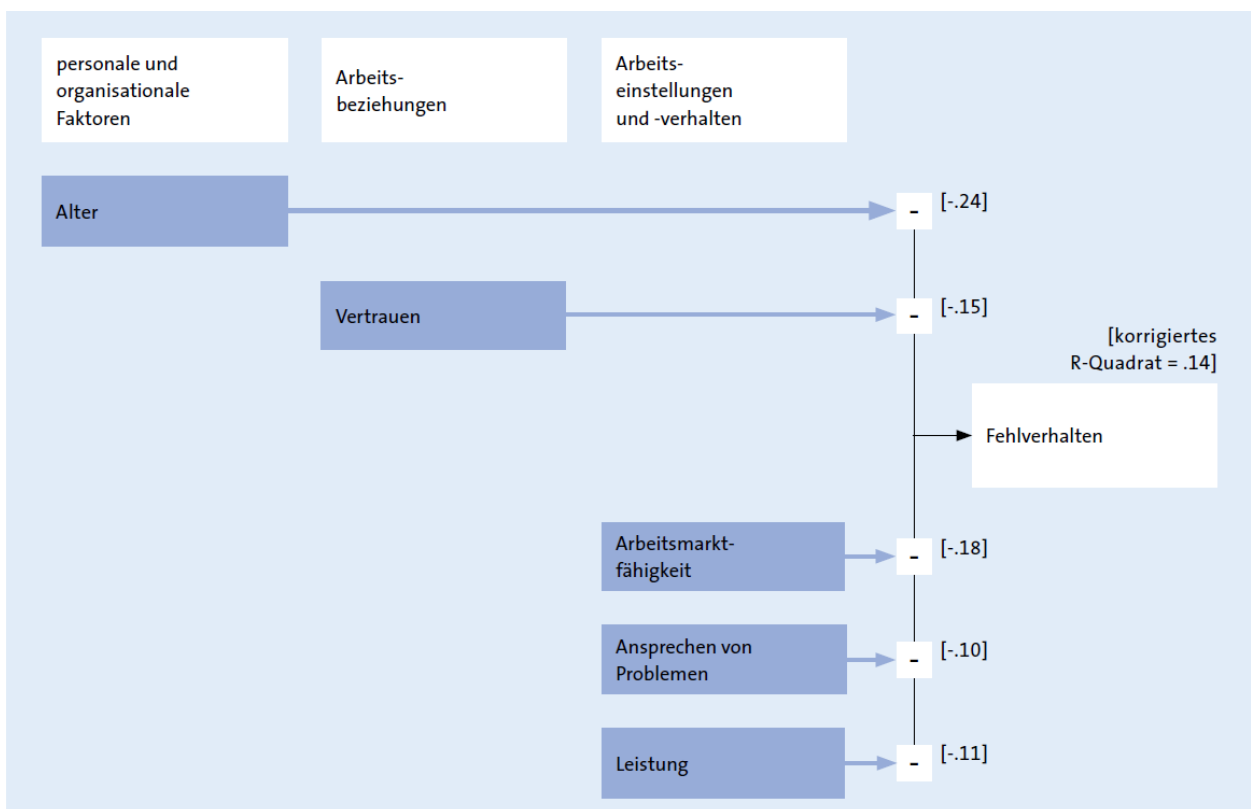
personale und organisationale Faktoren

Arbeitsbeziehungen

Arbeitseinstellungen und -verhalten

Alter

- [-.24]

Vertrauen

- [-.15]

[korrigiertes R-Quadrat = .14]

Fehlverhalten

Arbeitsmarktfähigkeit

- [-.18]

Ansprechen von Problemen

- [-.10]

Leistung

- [-.11]